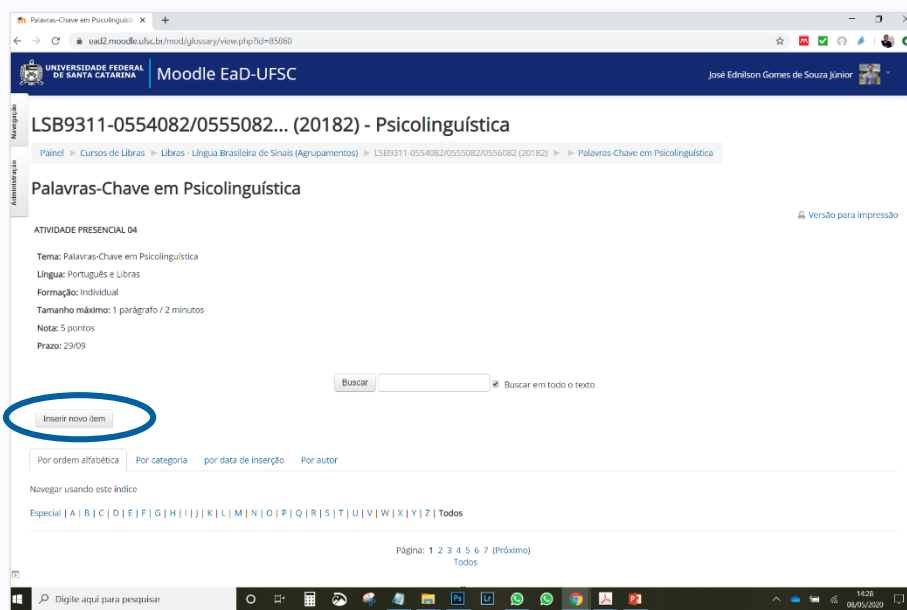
Palavras-Chave em Psicolinguís ×   +

ead2.moodle.ufsc.br/mod/glossary/view.php?id=85060

UNIVERSIDADE FEDERAL DE SANTA CATARINA   Moodle EaD-UFSC

José Ednilson Gomes de Souza Júnior

Navegação

Administração

LSB9311-0554082/0555082... (20182) - Psicolinguística

Painel ► Cursos de Libras ► Libras - Língua Brasileira de Sinais (Agrupamentos) ► LSB9311-0554082/0555082/0556082 (20182) ► Palavras-Chave em Psicolinguística

Palavras-Chave em Psicolinguística

Versão para impressão

ATIVIDADE PRESENCIAL 04

Tema: Palavras-Chave em Psicolinguística

Língua: Português e Libras

Formação: Individual

Tamanho máximo: 1 parágrafo / 2 minutos

Nota: 5 pontos

Prazo: 29/09

Buscar   Buscar em todo o texto

Inserir novo item

Por ordem alfabética   Por categoria   por data de inserção   Por autor

Navegar usando este índice

Especial | A | B | C | D | E | F | G | H | I | J | K | L | M | N | O | P | Q | R | S | T | U | V | W | X | Y | Z | Todos

Página: 1 2 3 4 5 6 7 (Próximo)
Todos

Digite aqui para pesquisar

14:28
08/05/2020